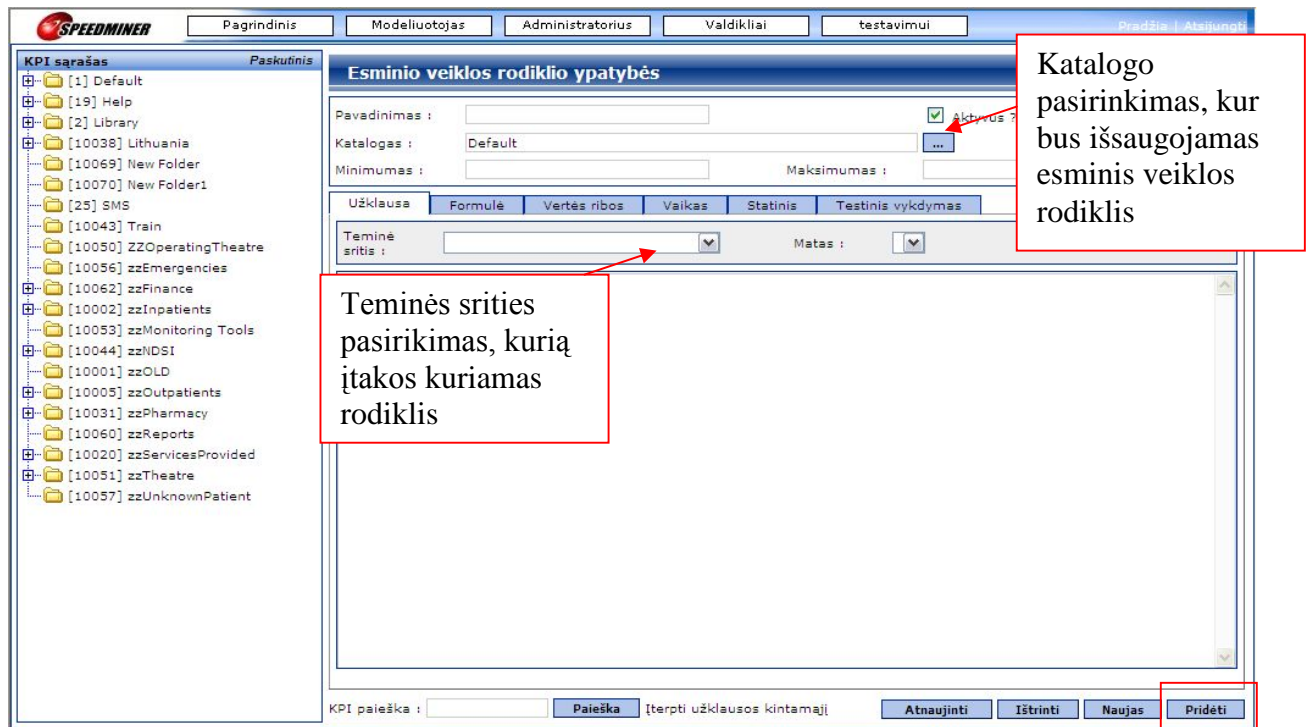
SPEEDMINER

Pagrindinis | Modeliuotojas | Administratorius | Valdikliai | testavimui

Pradžia | Atsijungti

KPI sąrašas Paskutinis

[1] Default
[19] Help
[2] Library
[10038] Lithuania
[10069] New Folder
[10070] New Folder1
[25] SMS
[10043] Train
[10050] ZZOperatingTheatre
[10056] zzEmergencies
[10062] zzFinance
[10002] zzInpatients
[10053] zzMonitoring Tools
[10044] zzNDSI
[10001] zzOLD
[10005] zzOutpatients
[10031] zzPharmacy
[10060] zzReports
[10020] zzServicesProvided
[10051] zzTheatre
[10057] zzUnknownPatient

Esminio veiklos rodiklio ypatybės

Pavadinimas :

Aktyvus ?

Katalogas : Default

...

Minimumas :

Maksimumas :

Užklausa | Formulė | Vertės ribos | Vaikas | Statinis | Testinis vykdymas

Teminė sritis :

Matas :

Katalogo pasirinkimas, kur bus išsaugojamas esminis veiklos rodiklis

Teminės srities pasirikimas, kurią įtakos kuriamas rodiklis

KPI paieška :

Paieška

Įterpti užklausos kintamąjį

Atnaujinti | Ištrinti | Naujas | Pridėti